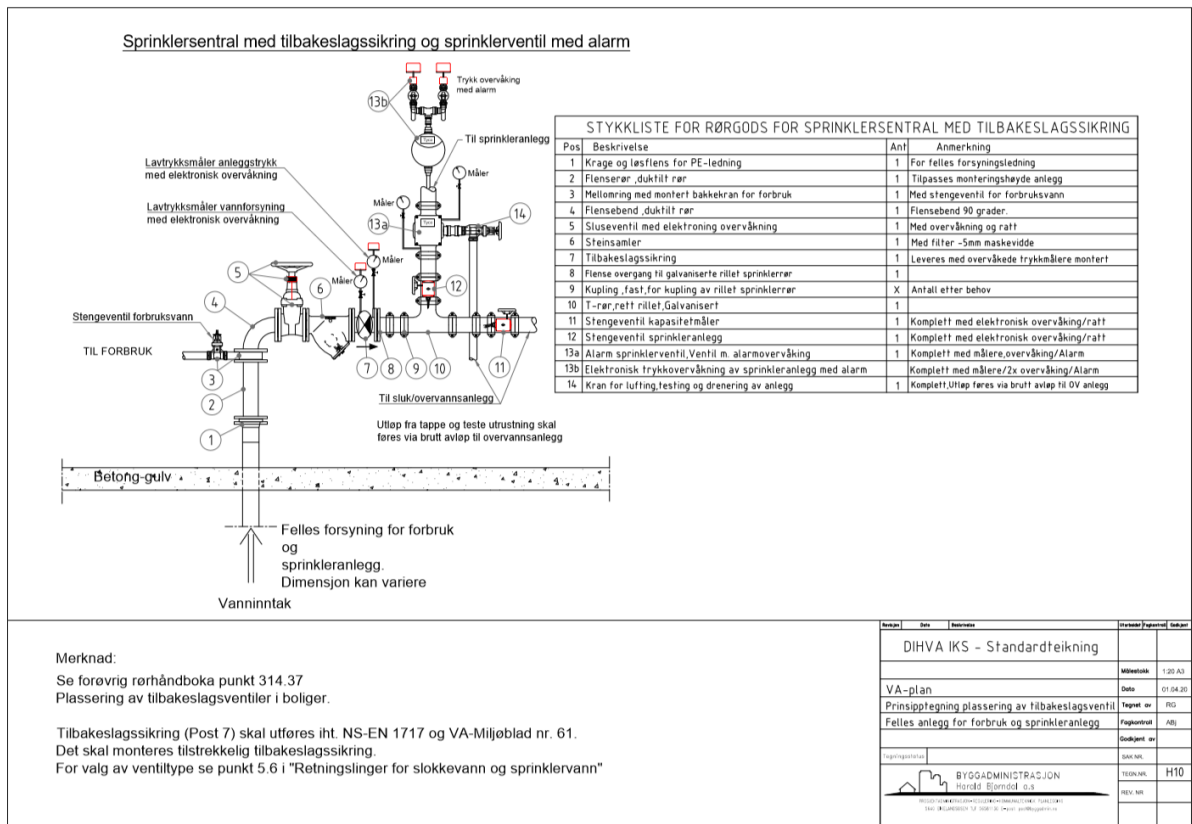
Sprinklersentral med tilbakeslagssikring og sprinklerventil med alarm

Trykk overvåking med alarm

13b

Til sprinkleranlegg

Måler

Måler

13a

14

Lavtrykksmåler anleggstrykk med elektronisk overvåkning

Lavtrykksmåler vannforsyning med elektronisk overvåkning

Måler

Måler

5

6

4

12

Stengeventil forbruksvann

TIL FORBRUK

3

2

1

7 8 9 10

11

Til sluk/overvannsanlegg

Utløp fra tappe og teste utrustning skal føres via brutt avløp til overvannsanlegg

Betong-gulv

Felles forsyning for forbruk og sprinkleranlegg. Dimensjon kan variere

Vanninntak

STYKKLISTE FOR RØRGODS FOR SPRINKLERSENTRAL MED TILBAKESLAGSSIKRING

| Pos | Beskrivelse | Ant | Anmerkning |
|---|---|---|---|
| 1 | Krage og løsflens for PE-ledning | 1 | For felles forsyningsledning |
| 2 | Flenserør ,duktilt rør | 1 | Tilpasses monteringshøyde anlegg |
| 3 | Mellomring med montert bakkekran for forbruk | 1 | Med stengeventil for forbruksvann |
| 4 | Flensebend ,duktilt rør | 1 | Flensebend 90 grader. |
| 5 | Sluseventil med elektroning overvåkning | 1 | Med overvåkning og ratt |
| 6 | Steinsamler | 1 | Med filter -5mm maskevidde |
| 7 | Tilbakeslagssikring | 1 | Leveres med overvåkede trykkmålere montert |
| 8 | Flense overgang til galvaniserte rillet sprinklerrør | 1 | |
| 9 | Kupling ,fast,for kupling av rillet sprinklerrør | X | Antall etter behov |
| 10 | T-rør,rett rillet,Galvanisert | 1 | |
| 11 | Stengeventil kapasitetmåler | 1 | Komplett med elektronisk overvåking/ratt |
| 12 | Stengeventil sprinkleranlegg | 1 | Komplett med elektronisk overvåking/ratt |
| 13a | Alarm sprinklerventil,Ventil m. alarmovervåking | 1 | Komplett med målere,overvåking/Alarm |
| 13b | Elektronisk trykkovervåkning av sprinkleranlegg med alarm | | Komplett med målere/2x overvåking/Alarm |
| 14 | Kran for lufting,testing og drenering av anlegg | 1 | Komplett,Utløp føres via brutt avløp til OV anlegg |

Merknad:
Se forøvrig rørhåndboka punkt 314.37
Plassering av tilbakeslagsventiler i boliger.

Tilbakeslagssikring (Post 7) skal utføres iht. NS-EN 1717 og VA-Miljøblad nr. 61.
Det skal monteres tilstrekkelig tilbakeslagssikring.
For valg av ventiltype se punkt 5.6 i "Retningslinger for slokkevann og sprinklervann"

Revisjon Dato Beskrivelse Utarbeidet Fagkontroll Godkjent

DIHVA IKS - Standardteikning

Målestokk 1:20 A3
VA-plan Dato 01.04.20
Prinsipptegning plassering av tilbakeslagsventil Tegnet av RG
Felles anlegg for forbruk og sprinkleranlegg Fagkontroll ABj
Godkjent av
Tegningsstatus SAK.NR.
BYGGADMINISTRASJON Harald Bjørndal a.s TEGN.NR. H10
REV. NR.
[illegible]